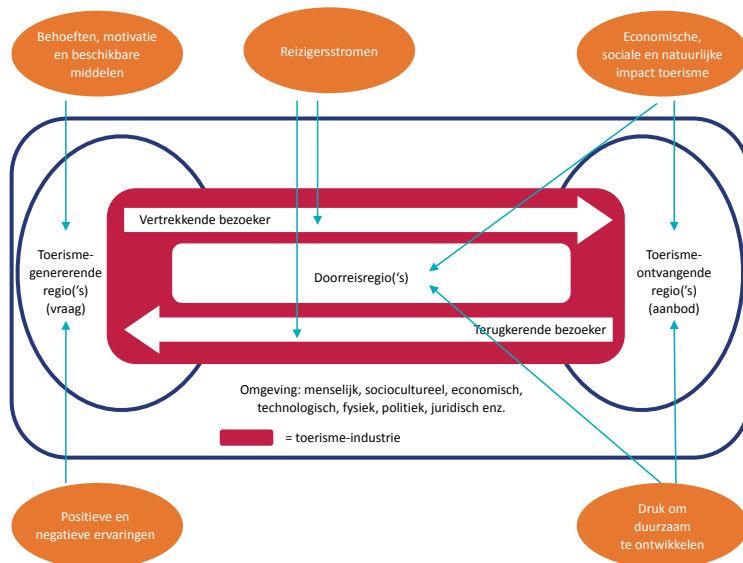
Behoeften, motivatie en beschikbare middelen

Reizigersstromen

Economische, sociale en natuurlijke impact toerisme

Vertrekkende bezoeker

Toerisme-genererende regio('s) (vraag)

Doorreisregio('s)

Toerisme-ontvangende regio('s) (aanbod)

Terugkerende bezoeker

Omgeving: menselijk, sociocultureel, economisch, technologisch, fysiek, politiek, juridisch enz.

= toerisme-industrie

Positieve en negatieve ervaringen

Druk om duurzaam te ontwikkelen